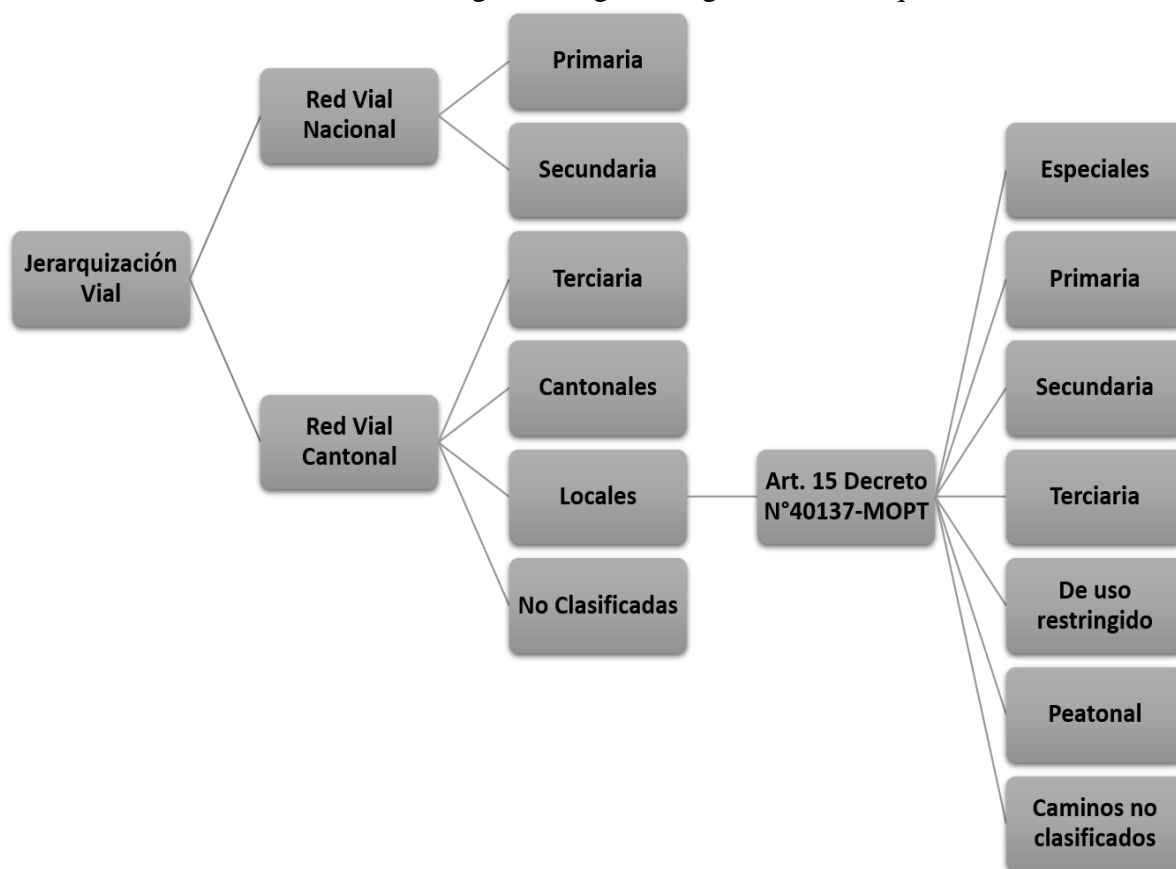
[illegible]

Jerarquización Vial

Red Vial Nacional

Primaria

Secundaria

Red Vial Cantonal

Terciaria

Cantonales

Locales

No Clasificadas

Art. 15 Decreto N°40137-MOPT

Especiales

Primaria

Secundaria

Terciaria

De uso restringido

Peatonal

Caminos no clasificados